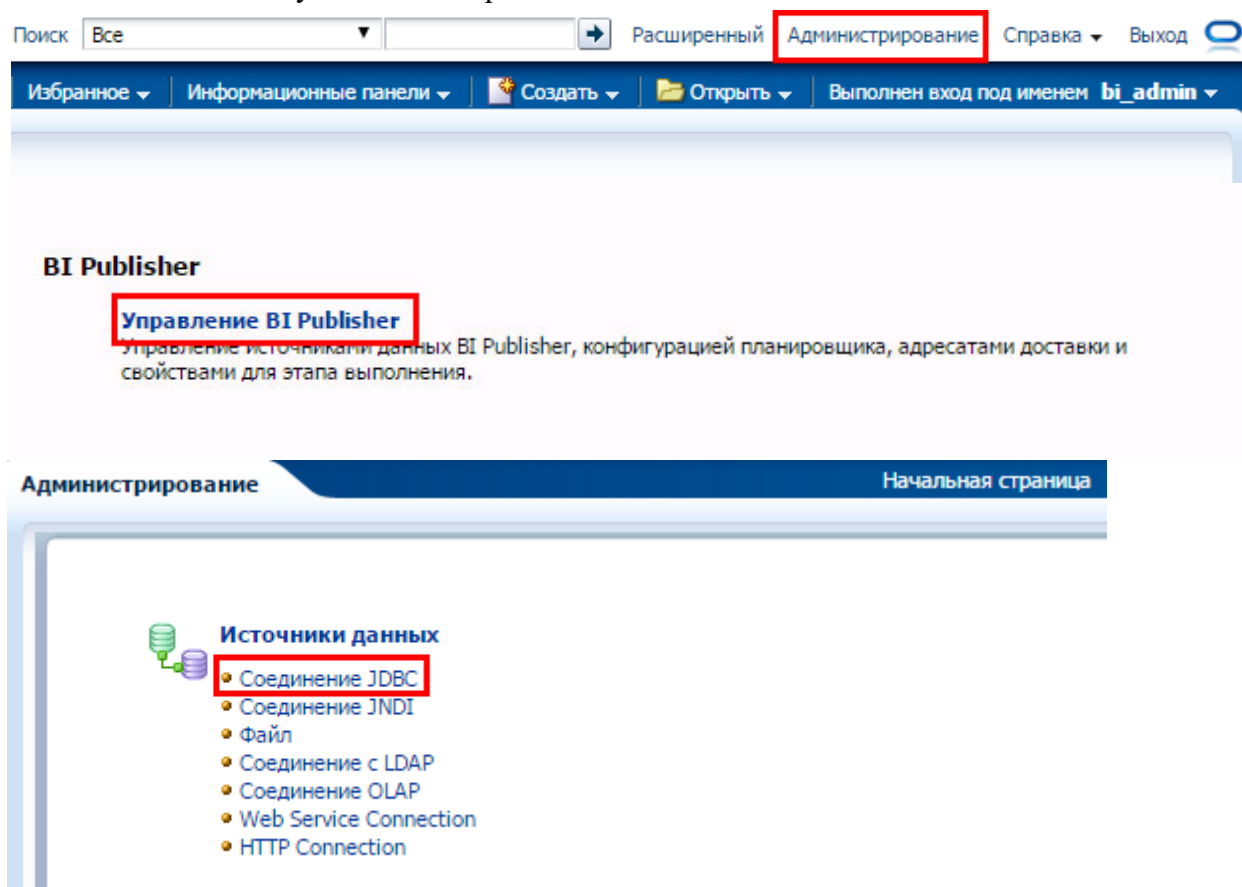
Поиск Все Расширенный Администрирование Справка Выход

Избранное Информационные панели Создать Открыть Выполнен вход под именем bi_admin

BI Publisher

Управление BI Publisher
Управление источниками данных BI Publisher, конфигурацией планировщика, адресатами доставки и свойствами для этапа выполнения.

Администрирование Начальная страница

Источники данных
- Соединение JDBC
- Соединение JNDI
- Файл
- Соединение с LDAP
- Соединение OLAP
- Web Service Connection
- HTTP Connection